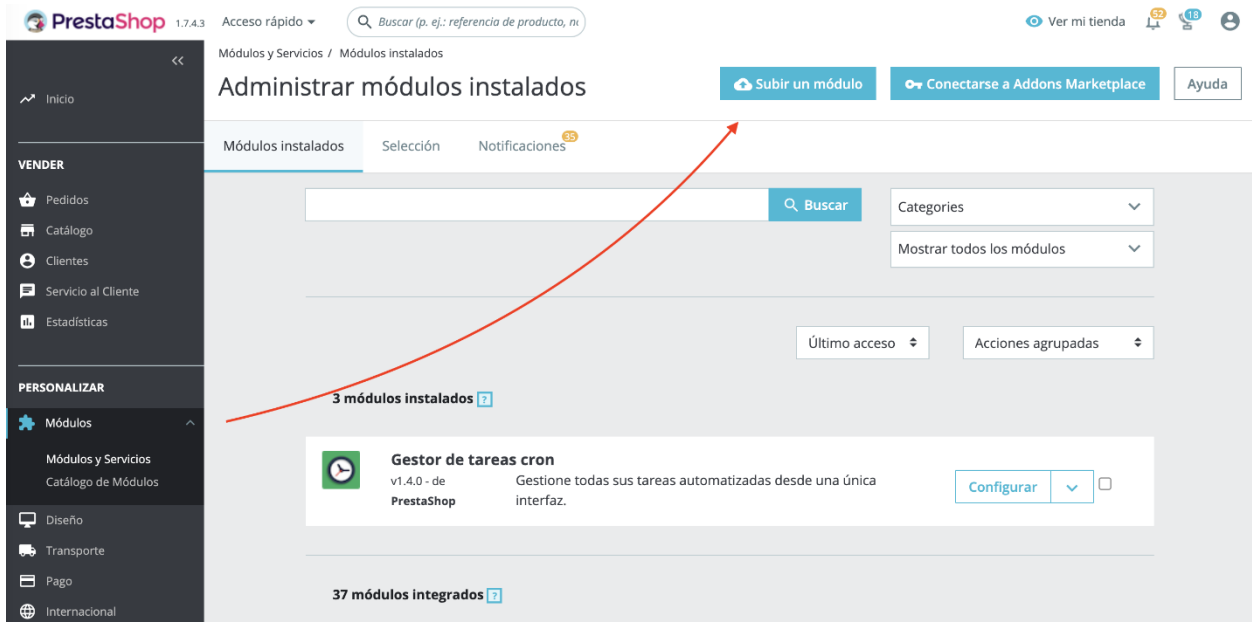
PrestaShop 1.7.4.3 Acceso rápido Buscar (p. ej.: referencia de producto, n Ver mi tienda 52 18

«

Inicio

VENDER

Pedidos
Catálogo
Clientes
Servicio al Cliente
Estadísticas

PERSONALIZAR

Módulos
Módulos y Servicios
Catálogo de Módulos
Diseño
Transporte
Pago
Internacional

Módulos y Servicios / Módulos instalados

Administrar módulos instalados

Subir un módulo
Conectarse a Addons Marketplace
Ayuda

Módulos instalados
Selección
Notificaciones 35

Buscar
Categories
Mostrar todos los módulos

Último acceso
Acciones agrupadas

3 módulos instalados ?

Gestor de tareas cron
v1.4.0 - de PrestaShop
Gestione todas sus tareas automatizadas desde una única interfaz.
Configurar

37 módulos integrados ?